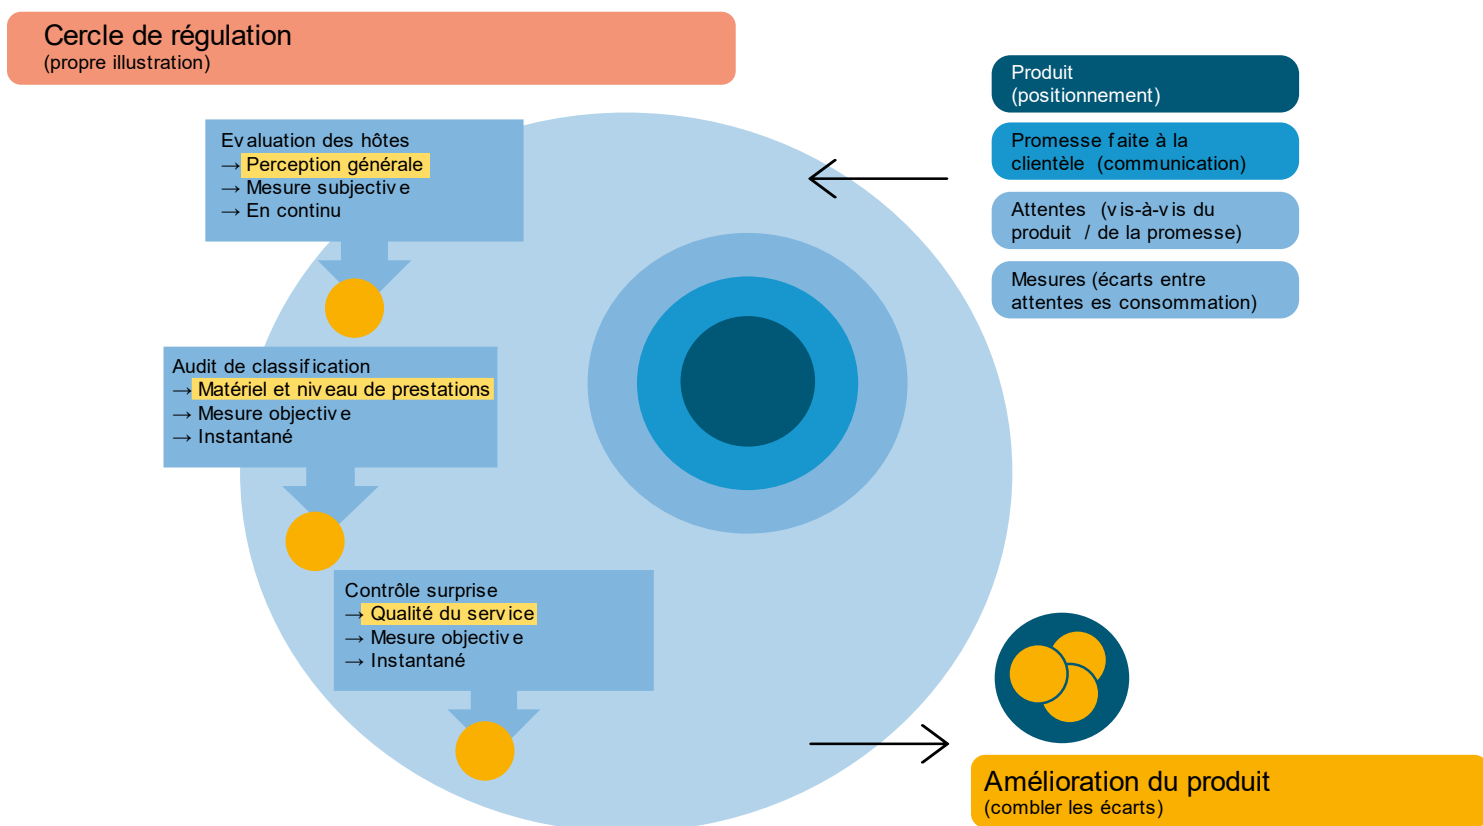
Cercle de régulation
(propre illustration)

Evaluation des hôtes
→ Perception générale
→ Mesure subjective
→ En continu

Audit de classification
→ Matériel et niveau de prestations
→ Mesure objective
→ Instantané

Contrôle surprise
→ Qualité du service
→ Mesure objective
→ Instantané

Produit
(positionnement)

Promesse faite à la clientèle (communication)

Attentes (vis-à-vis du produit / de la promesse)

Mesures (écarts entre attentes es consommation)

Amélioration du produit
(combler les écarts)